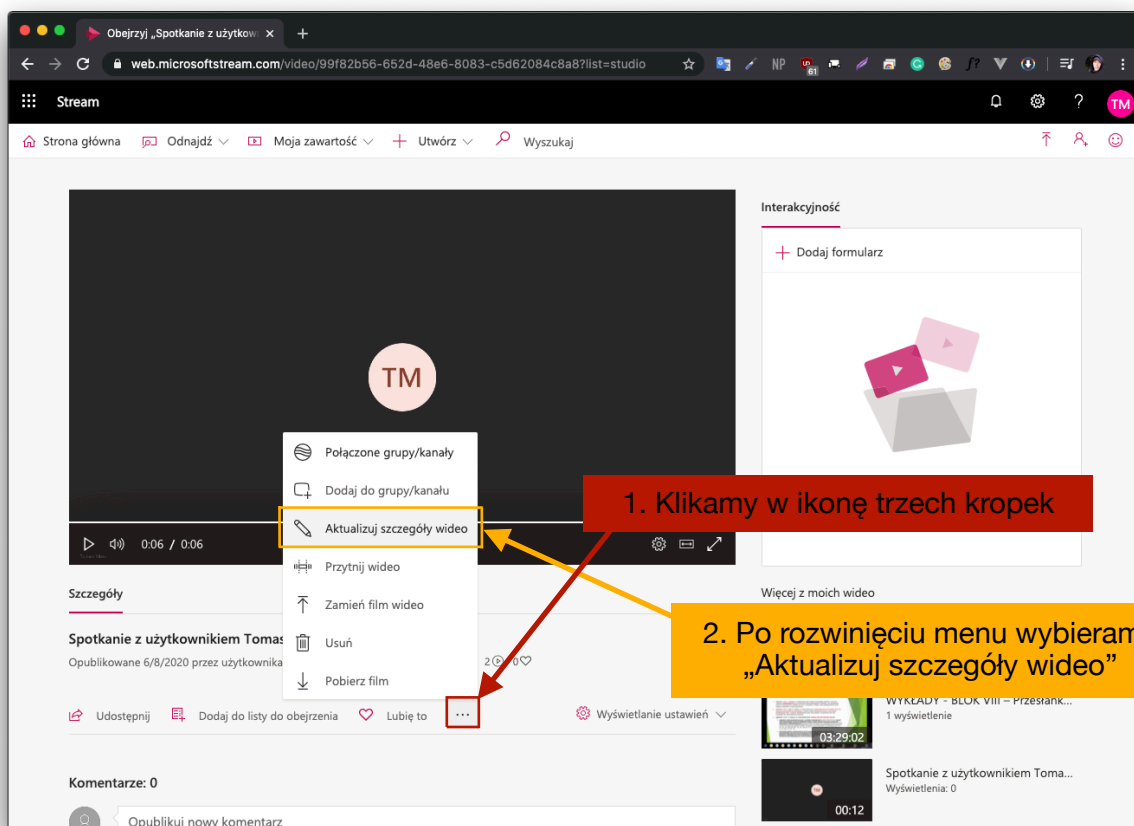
Obejrzyj „Spotkanie z użytkow ×
+
web.microsoftstream.com/video/99f82b56-652d-48e6-8083-c5d62084c8a8?list=studio
NP
Stream
TM
Strona główna
Odnajdź
Moja zawartość
Utwórz
Wyszukaj
TM
0:06 / 0:06
Interakcyjność
Dodaj formularz
Połączone grupy/kanały
Dodaj do grupy/kanału
Aktualizuj szczegóły wideo
Przytnij wideo
Zamień film wideo
Usuń
Pobierz film
1. Klikamy w ikonę trzech kropek
2. Po rozwinięciu menu wybieram „Aktualizuj szczegóły wideo”
Szczegóły
Spotkanie z użytkownikiem Tomas
Opublikowane 6/8/2020 przez użytkownika
2 0
Udostępnij
Dodaj do listy do obejrzenia
Lubię to
...
Wyświetlanie ustawień
Więcej z moich wideo
WYKŁADY - BLOK VIII – Przesłank...
1 wyświetlenie
03:29:02
Spotkanie z użytkownikiem Toma...
Wyświetlenia: 0
00:12
Komentarze: 0
Opublikuj nowy komentarz